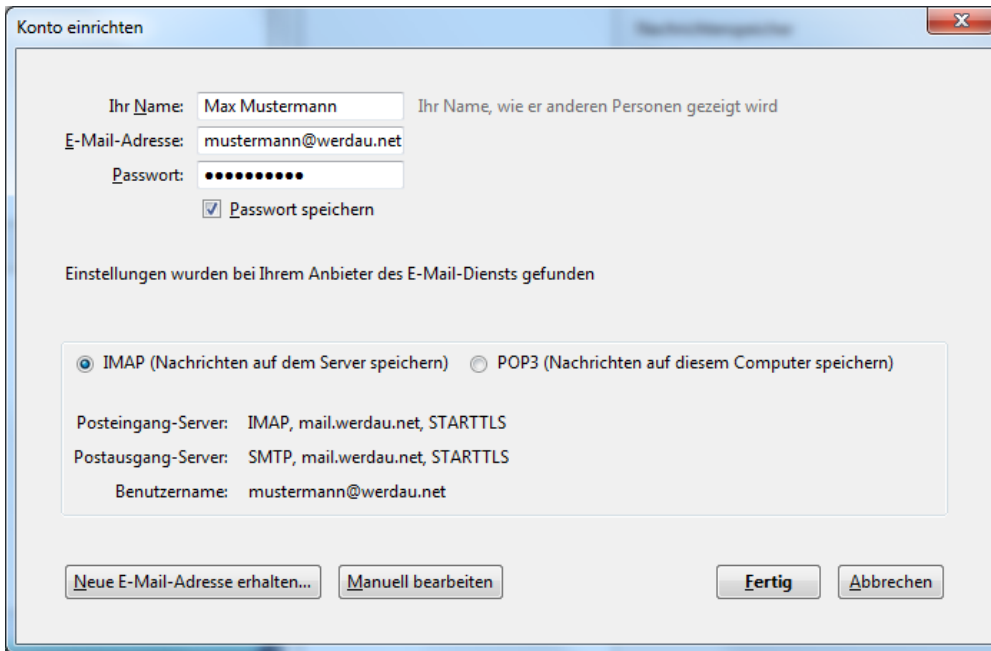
Konto einrichten

Ihr Name: Max Mustermann Ihr Name, wie er anderen Personen gezeigt wird
E-Mail-Adresse: mustermann@werdau.net
Passwort: ••••••••••
Passwort speichern

Einstellungen wurden bei Ihrem Anbieter des E-Mail-Diensts gefunden

IMAP (Nachrichten auf dem Server speichern) POP3 (Nachrichten auf diesem Computer speichern)

Posteingang-Server: IMAP, mail.werdau.net, STARTTLS
Postausgang-Server: SMTP, mail.werdau.net, STARTTLS
Benutzername: mustermann@werdau.net

Neue E-Mail-Adresse erhalten... Manuell bearbeiten Fertig Abbrechen